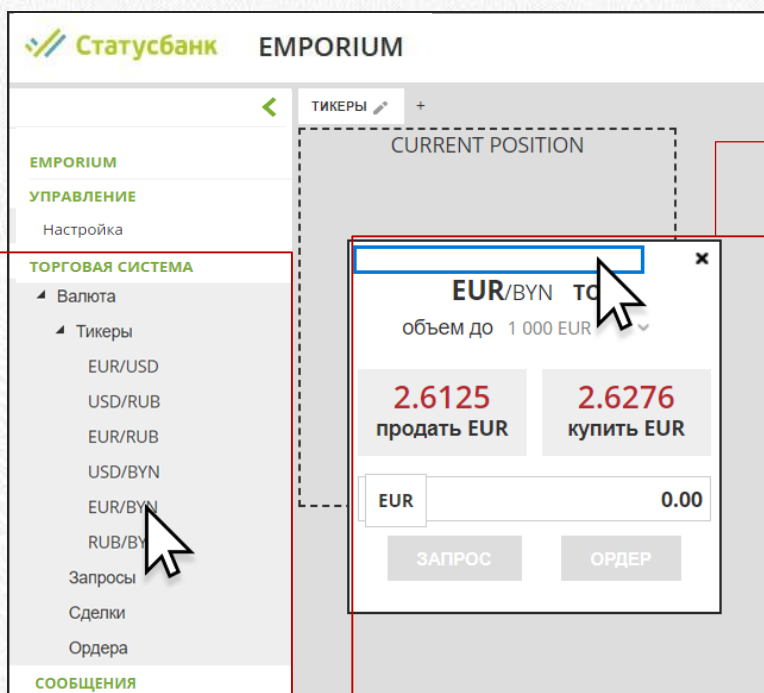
Статусбанк EMPORIUM

EMPORIUM
УПРАВЛЕНИЕ
Настройка
ТОРГОВАЯ СИСТЕМА
Валюта
Тикеры
EUR/USD
USD/RUB
EUR/RUB
USD/BYN
EUR/BYN
RUB/BY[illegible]
Запросы
Сделки
Ордера
СООБЩЕНИЯ

ТИКЕРЫ +

CURRENT POSITION

×

EUR/BYN TO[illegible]
объем до 1 000 EUR

2.6125
продать EUR

2.6276
купить EUR

EUR 0.00

ЗАПРОС ОРДЕР